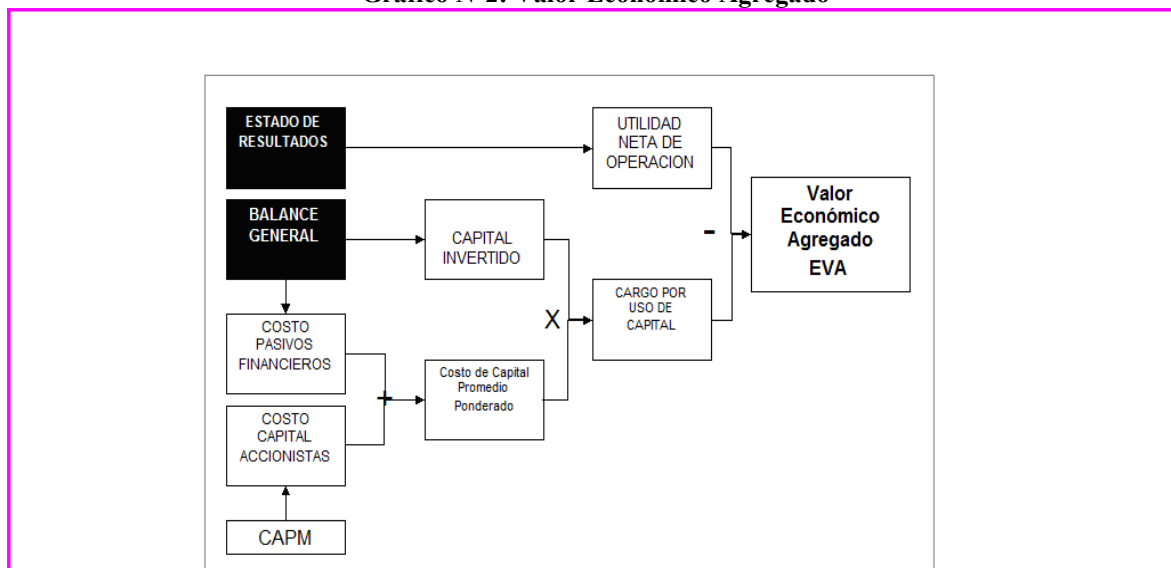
Gráfico N°2: Valor Económico Agregado

ESTADO DE RESULTADOS

UTILIDAD NETA DE OPERACION

BALANCE GENERAL

CAPITAL INVERTIDO

-

Valor Económico Agregado EVA

CARGO POR USO DE CAPITAL

X

COSTO PASIVOS FINANCIEROS

+

Costo de Capital Promedio Ponderado

COSTO CAPITAL ACCIONISTAS

CAPM